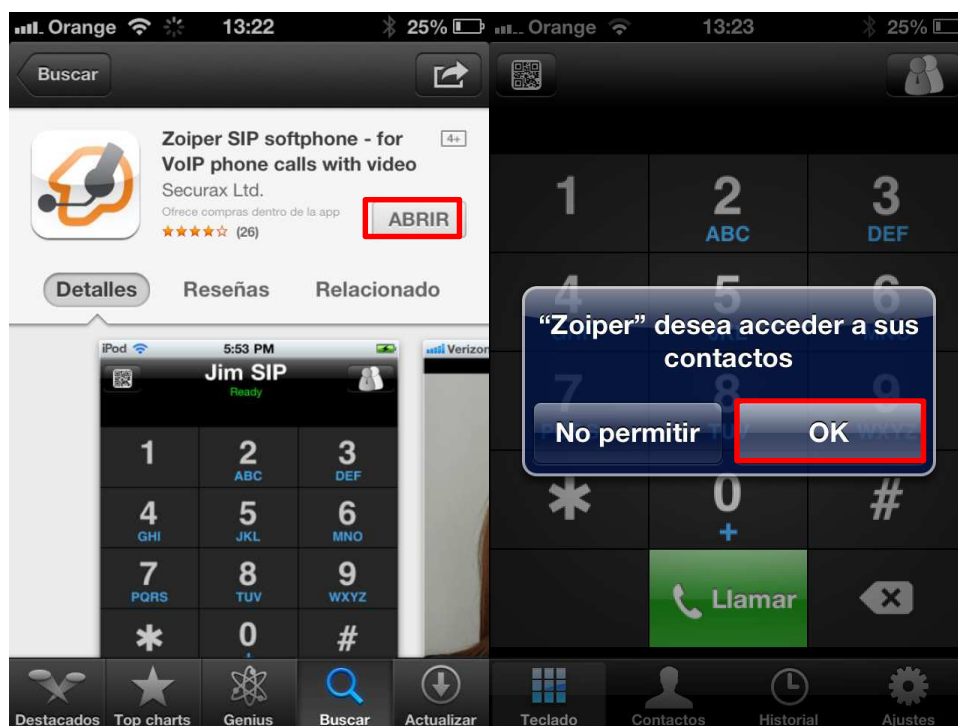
Orange 13:22 25%

Buscar

Zoiper SIP softphone - for VoIP phone calls with video

4+

Securax Ltd.

Ofrece compras dentro de la app

★★★★☆ (26)

ABRIR

Detalles Reseñas Relacionado

iPod 5:53 PM

Jim SIP

Ready

Verizon

1
2 ABC
3 DEF
4 GHI
5 JKL
6 MNO
7 PQRS
8 TUV
9 WXYZ
✱
0
#

Destacados Top charts Genius Buscar Actualizar

Orange 13:23 25%

1
2 ABC
3 DEF

"Zoiper" desea acceder a sus contactos

No permitir OK

✱
0 +
#

Llamar

Teclado Contactos Historial Ajustes